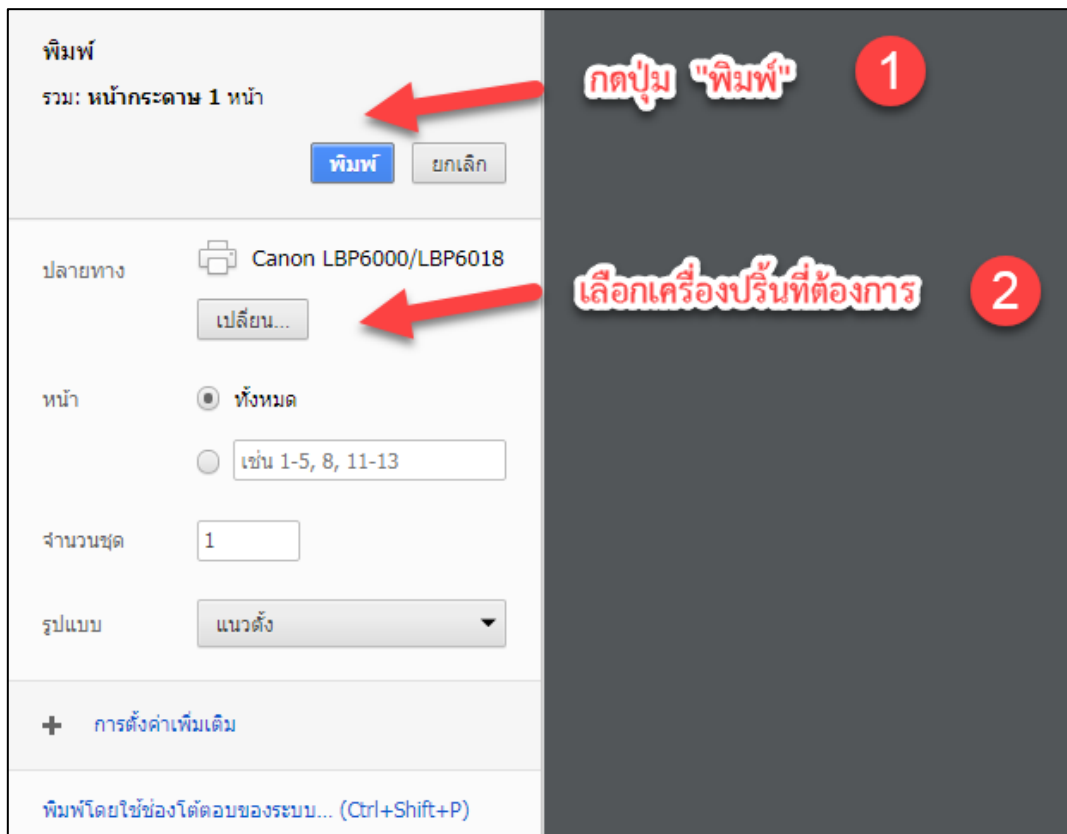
พิมพ์
รวม: หน้ากระดาษ 1 หน้า

กดปุ่ม "พิมพ์" 1

พิมพ์ ยกเลิก

ปลายทาง Canon LBP6000/LBP6018

เลือกเครื่องปริ้นที่ต้องการ 2

เปลี่ยน...

หน้า ทั้งหมด

เช่น 1-5, 8, 11-13

จำนวนชุด 1

รูปแบบ แนวตั้ง

+ การตั้งค่าเพิ่มเติม

พิมพ์โดยใช้ช่องโต้ตอบของระบบ... (Ctrl+Shift+P)